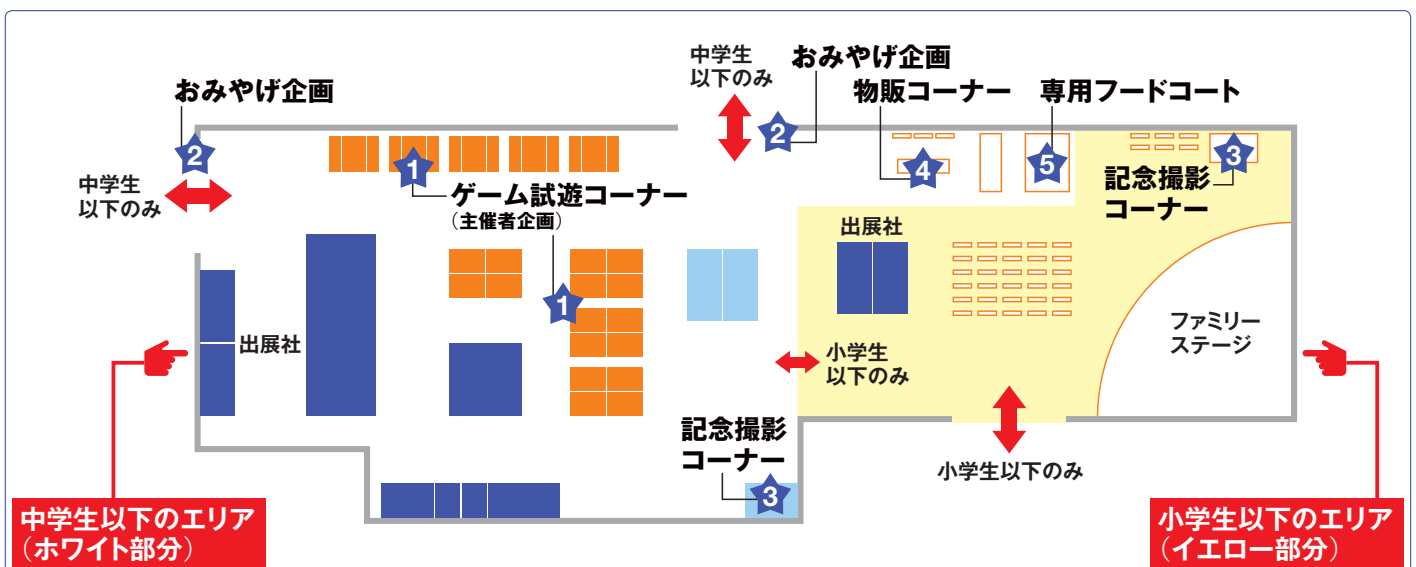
おみやげ企画

2

中学生以下のみ

中学生以下のみ

2

おみやげ企画

物販コーナー

専用フードコート

4

5

3

記念撮影コーナー

1

ゲーム試遊コーナー
（主催者企画）

1

出展社

出展社

小学生以下のみ

ファミリーステージ

記念撮影コーナー

3

小学生以下のみ

中学生以下のエリア
（ホワイト部分）

小学生以下のエリア
（イエロー部分）